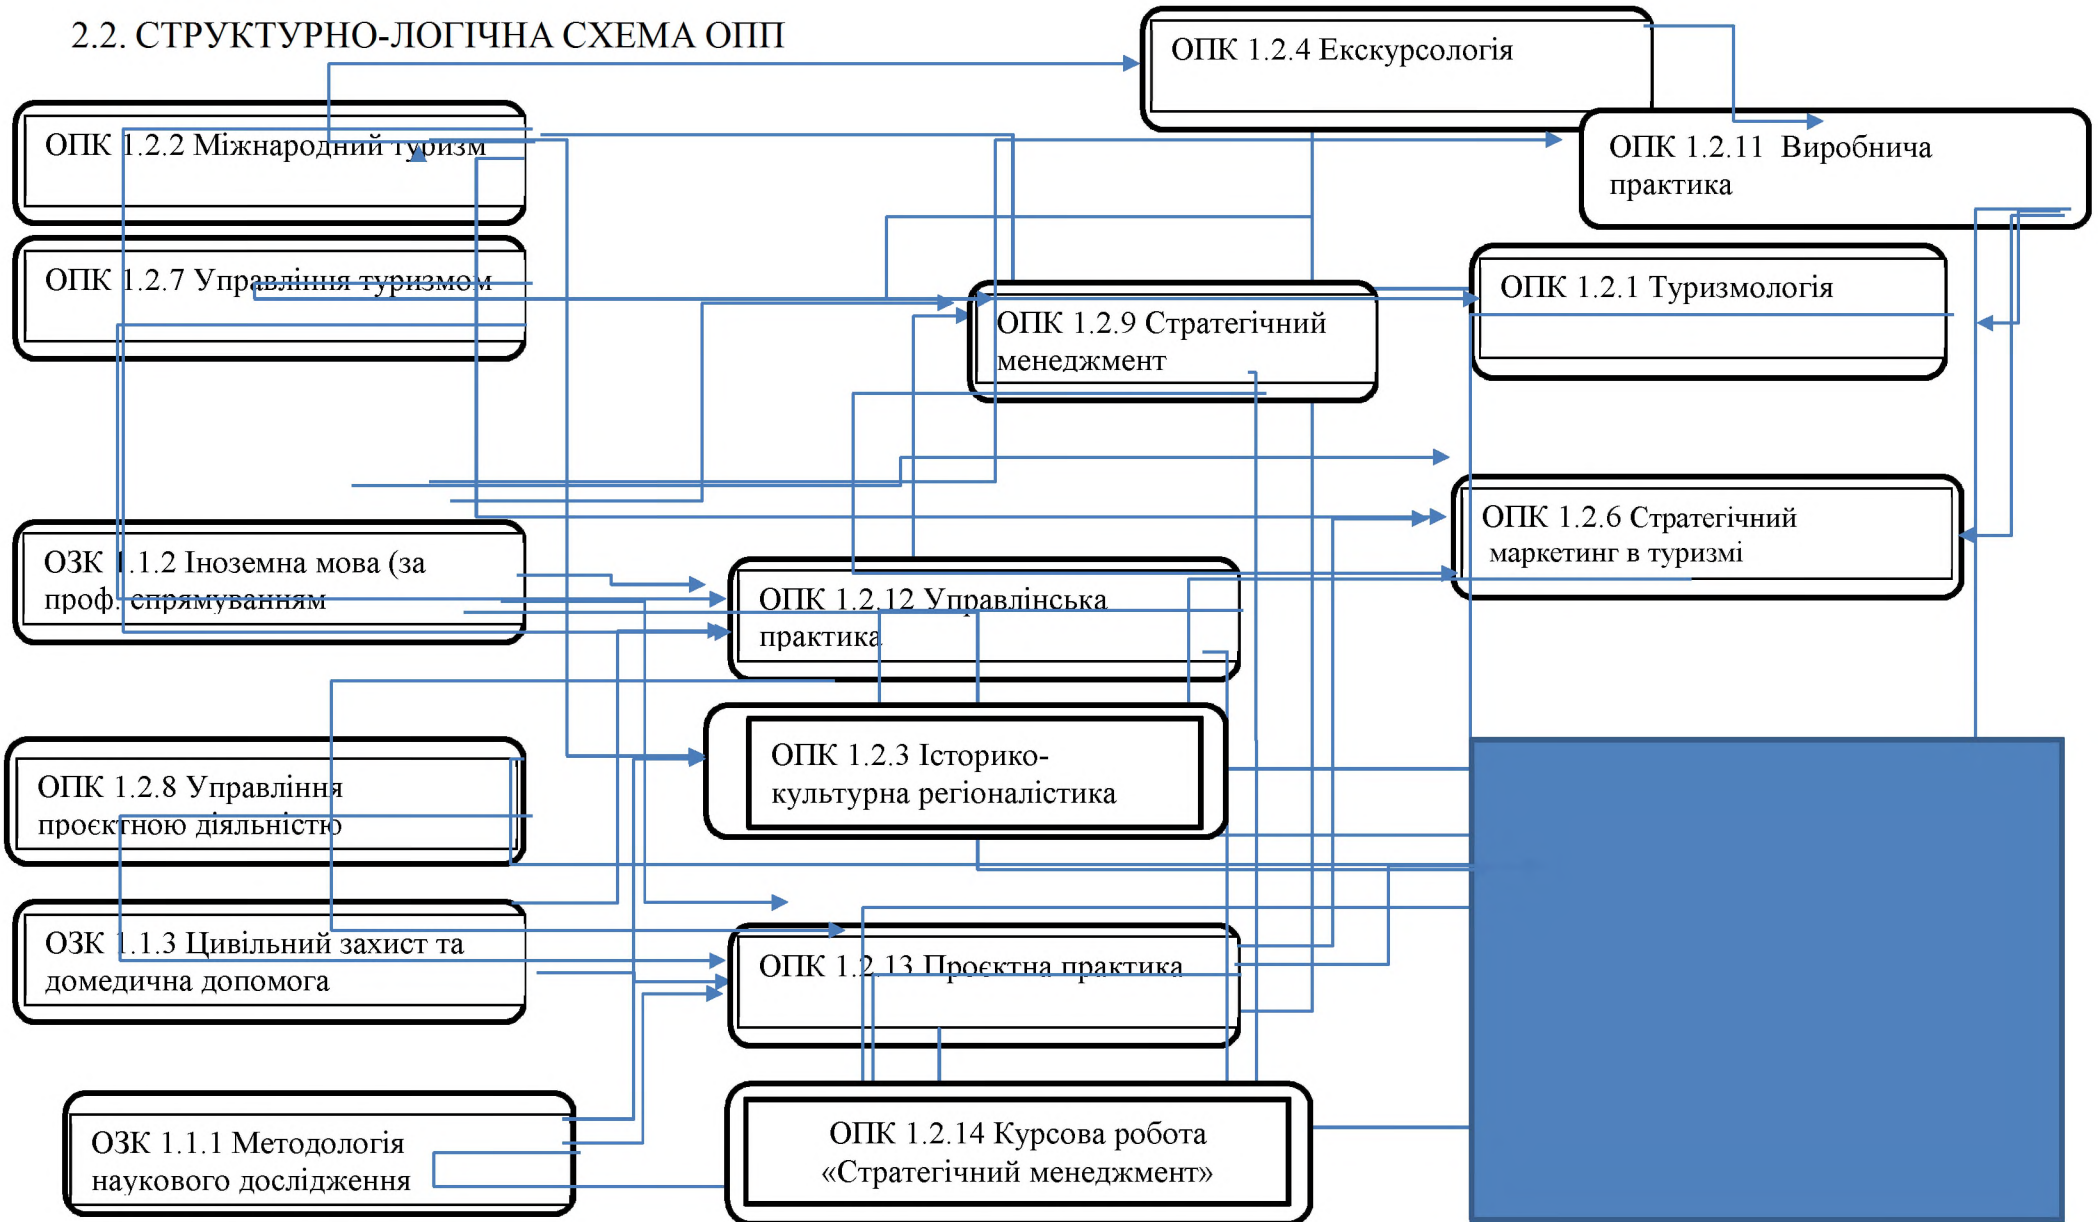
2.2. СТРУКТУРНО-ЛОГІЧНА СХЕМА ОПП

ОПК 1.2.4 Екскурсологія

ОПК 1.2.2 Міжнародний туризм

ОПК 1.2.11 Виробнича практика

ОПК 1.2.7 Управління туризмом

ОПК 1.2.9 Стратегічний менеджмент

ОПК 1.2.1 Туризмологія

ОПК 1.2.6 Стратегічний маркетинг в туризмі

ОЗК 1.1.2 Іноземна мова (за проф. спрямуванням

ОПК 1.2.12 Управлінська практика

ОПК 1.2.3 Історико-культурна регіоналістика

ОПК 1.2.8 Управління проєктною діяльністю

ОЗК 1.1.3 Цивільний захист та домедична допомога

ОПК 1.2.13 Проєктна практика

ОЗК 1.1.1 Методологія наукового дослідження

ОПК 1.2.14 Курсова робота «Стратегічний менеджмент»